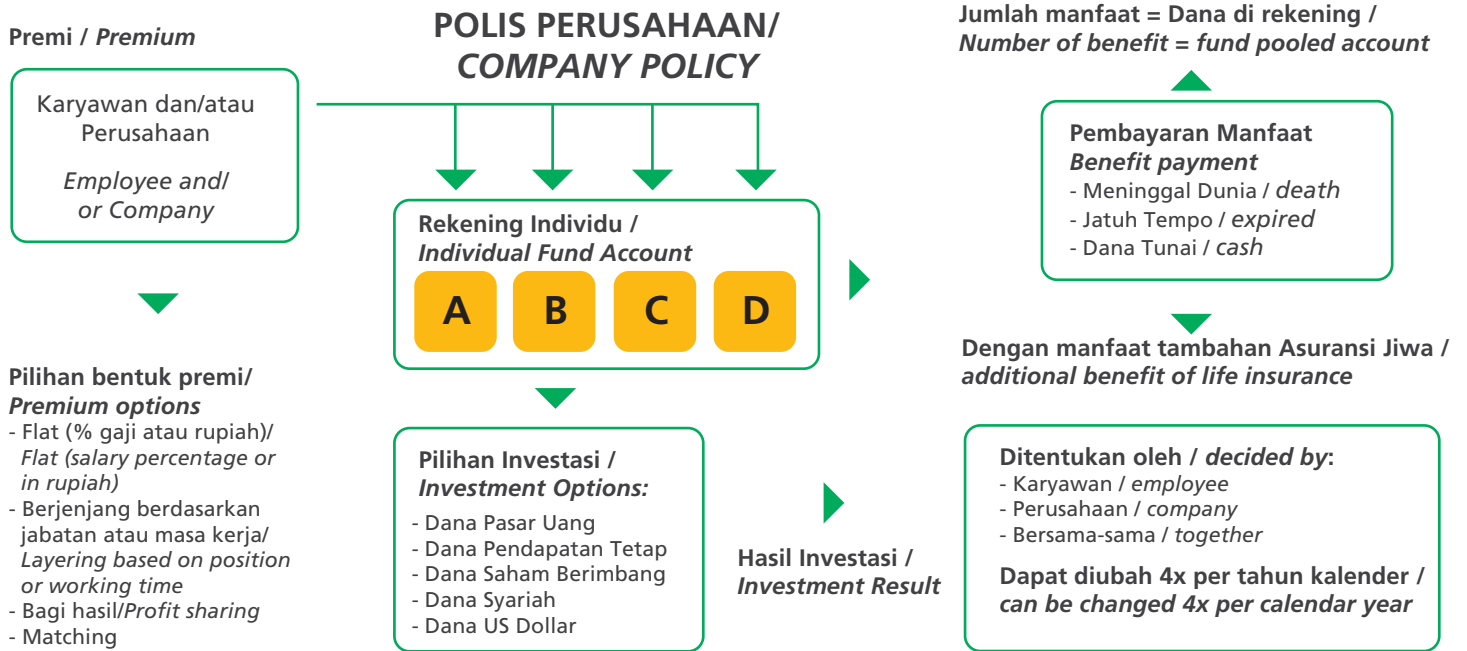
Premi / *Premium*

Karyawan dan/atau Perusahaan

*Employee and/ or Company*

Pilihan bentuk premi/ *Premium options*
- Flat (% gaji atau rupiah)/ *Flat (salary percentage or in rupiah)*
- Berjenjang berdasarkan jabatan atau masa kerja/ *Layering based on position or working time*
- Bagi hasil/*Profit sharing*
- Matching

POLIS PERUSAHAAN/ *COMPANY POLICY*

Rekening Individu / *Individual Fund Account*

A B C D

Pilihan Investasi / *Investment Options:*
- Dana Pasar Uang
- Dana Pendapatan Tetap
- Dana Saham Berimbang
- Dana Syariah
- Dana US Dollar

Hasil Investasi / *Investment Result*

Jumlah manfaat = Dana di rekening / *Number of benefit = fund pooled account*

Pembayaran Manfaat *Benefit payment*
- Meninggal Dunia / *death*
- Jatuh Tempo / *expired*
- Dana Tunai / *cash*

Dengan manfaat tambahan Asuransi Jiwa / *additional benefit of life insurance*

Ditentukan oleh / *decided by*:
- Karyawan / *employee*
- Perusahaan / *company*
- Bersama-sama / *together*

Dapat diubah 4x per tahun kalender / *can be changed 4x per calendar year*